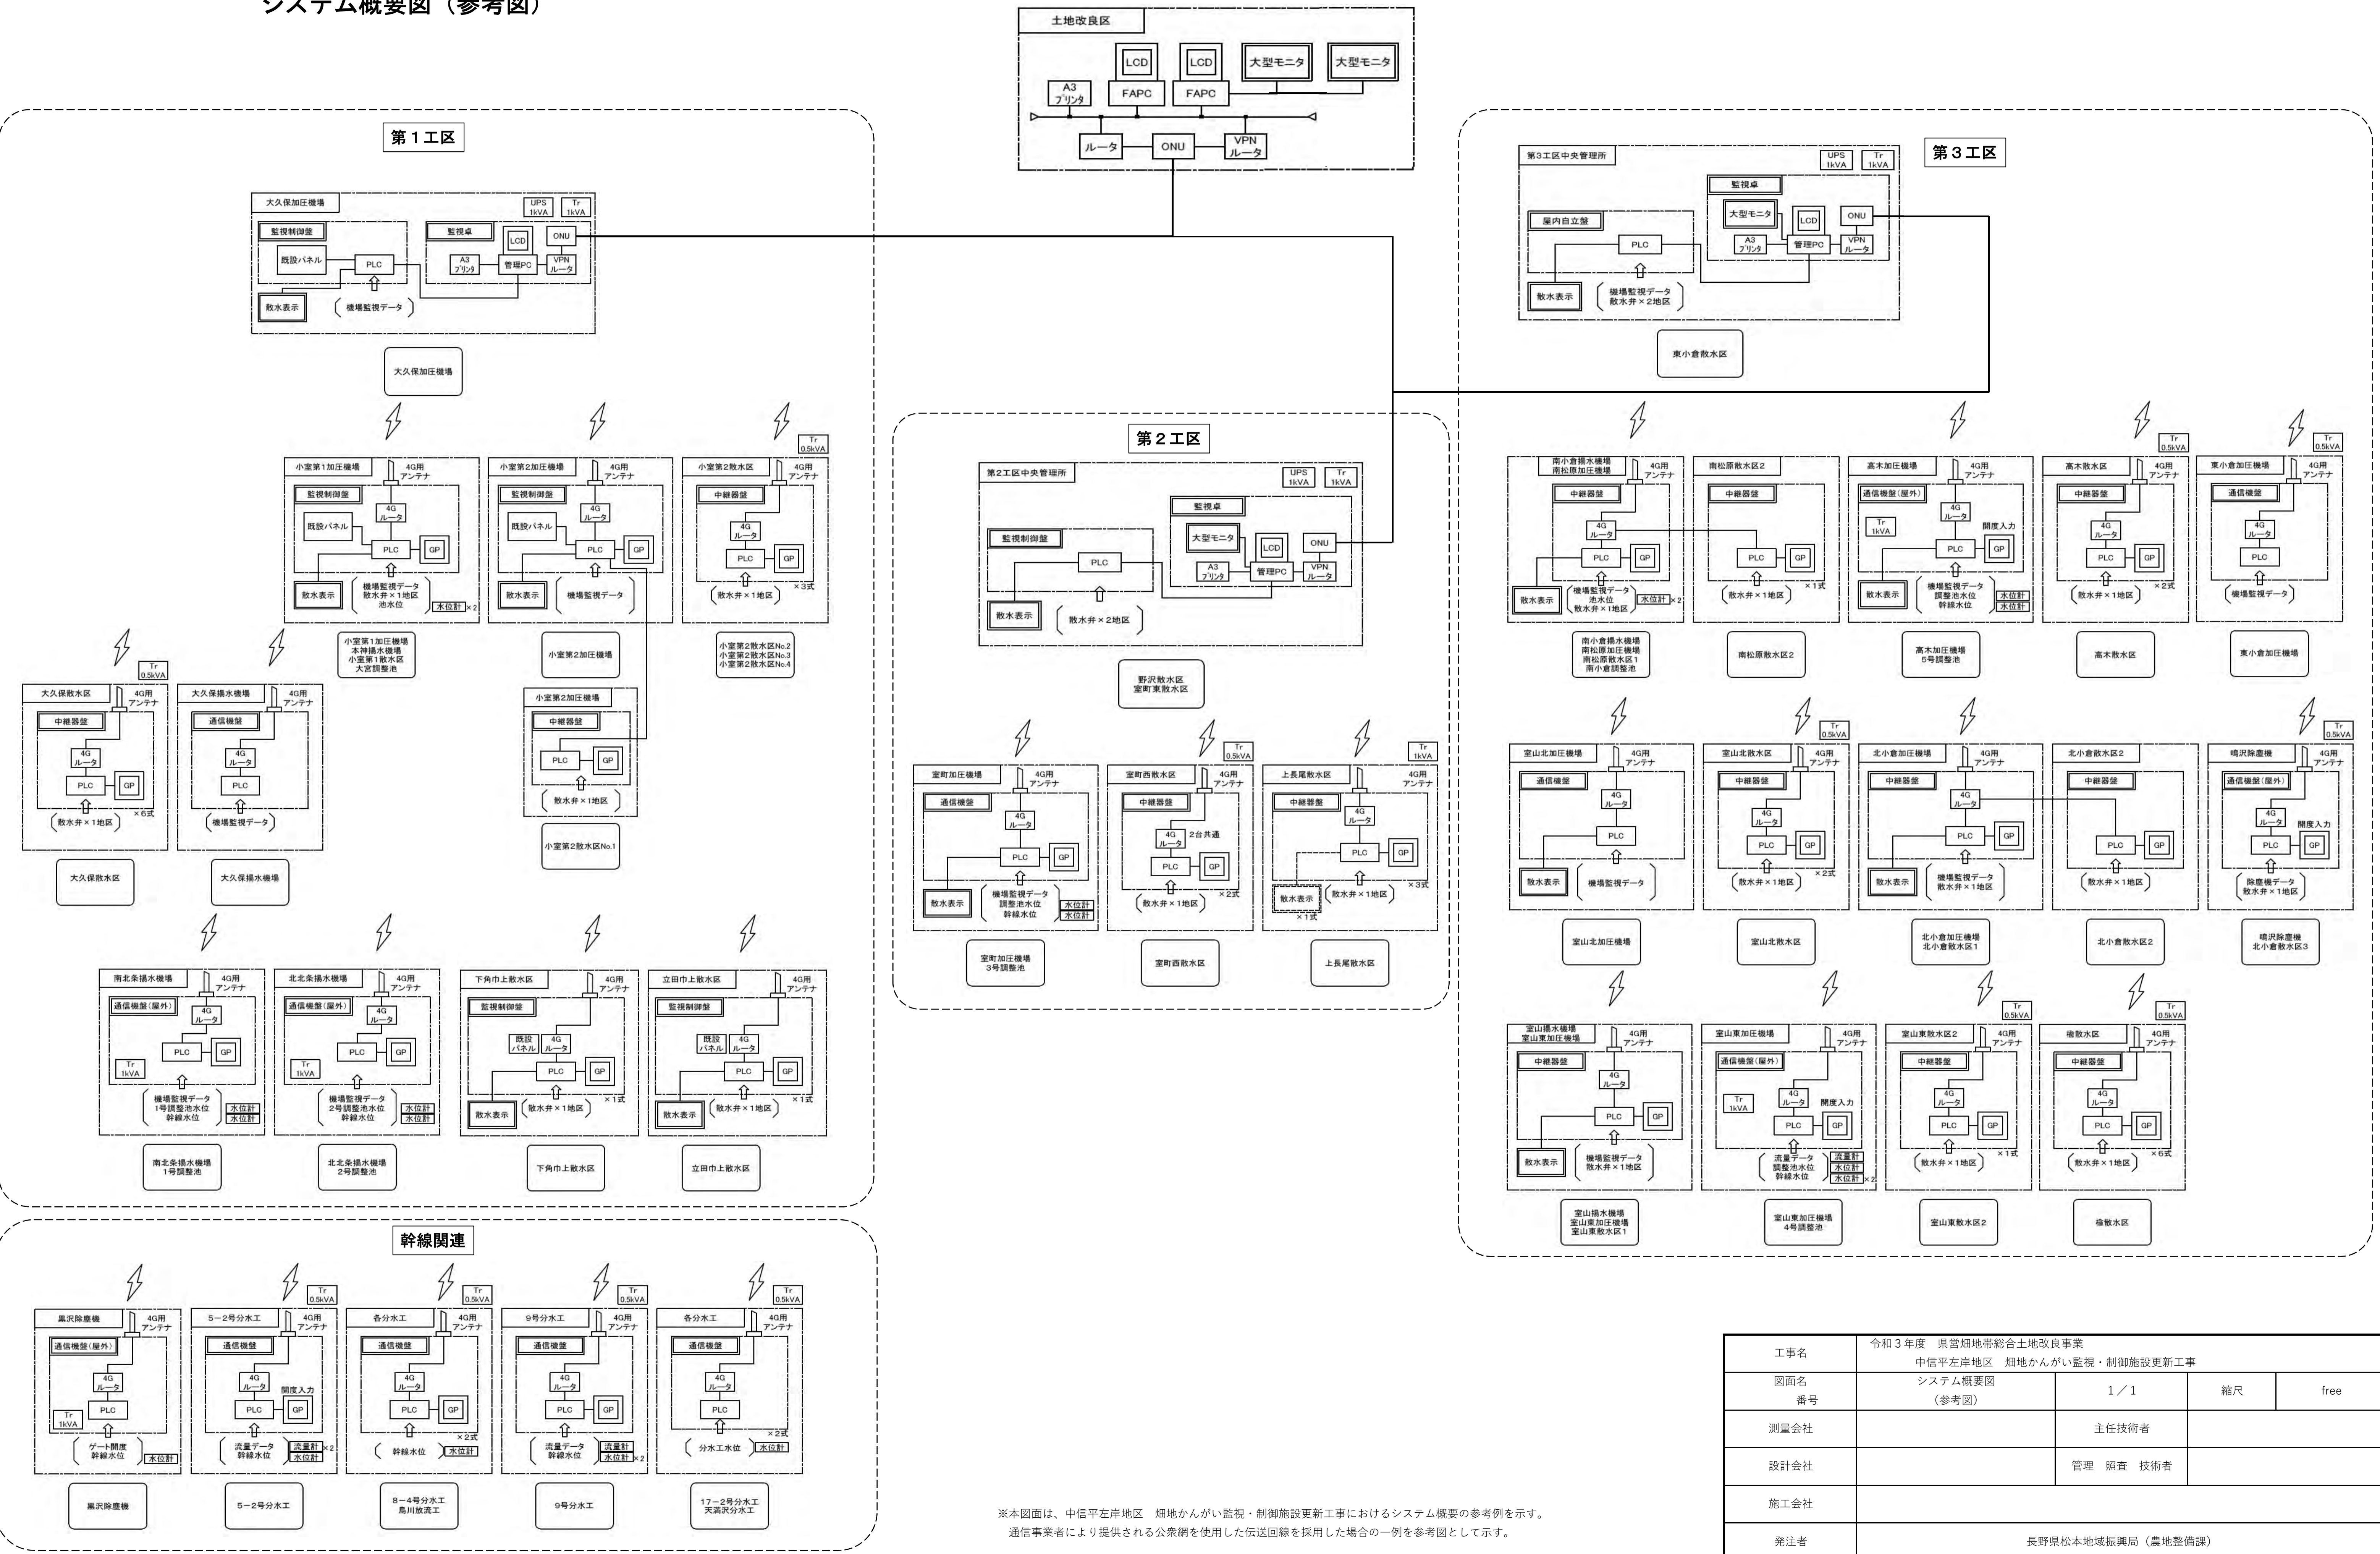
システム概要図（参考図）

土地改良区
LCD LCD 大型モニタ 大型モニタ
A3 プリンタ FAPC FAPC
ルータ ONU VPN ルータ

第１工区

大久保加圧機場
UPS 1kVA Tr 1kVA
監視制御盤
既設パネル PLC
散水表示 機場監視データ
監視卓
LCD ONU
A3 プリンタ 管理PC VPN ルータ
大久保加圧機場

小室第1加圧機場 4G用 アンテナ
監視制御盤 4G ルータ
既設パネル PLC GP
散水表示 機場監視データ 散水弁×1地区 池水位 水位計×2
小室第1加圧機場 本神揚水機場 小室第１散水区 大宮調整池

小室第2加圧機場 4G用 アンテナ
監視制御盤 4G ルータ
既設パネル PLC GP
散水表示 機場監視データ
小室第2加圧機場

小室第2散水区 Tr 0.5kVA 4G用 アンテナ
中継器盤 4G ルータ PLC GP
散水弁×1地区 ×3式
小室第2散水区No.2 小室第2散水区No.3 小室第2散水区No.4

小室第2加圧機場
中継器盤 PLC GP
散水弁×1地区
小室第2散水区No.1

大久保散水区 Tr 0.5kVA 4G用 アンテナ
中継器盤 4G ルータ PLC GP
散水弁×1地区 ×6式
大久保散水区

大久保揚水機場 4G用 アンテナ
通信機盤 4G ルータ PLC
機場監視データ
大久保揚水機場

南北条揚水機場 4G用 アンテナ
通信機盤(屋外) 4G ルータ PLC GP Tr 1kVA
機場監視データ 1号調整池水位 幹線水位 水位計 水位計
南北条揚水機場 1号調整池

北北条揚水機場 4G用 アンテナ
通信機盤(屋外) 4G ルータ PLC GP Tr 1kVA
機場監視データ 2号調整池水位 幹線水位 水位計 水位計
北北条揚水機場 2号調整池

下角巾上散水区 4G用 アンテナ
監視制御盤 既設パネル 4G ルータ PLC GP
散水表示 散水弁×1地区 ×1式
下角巾上散水区

立田巾上散水区 4G用 アンテナ
監視制御盤 既設パネル 4G ルータ PLC GP
散水表示 散水弁×1地区 ×1式
立田巾上散水区

幹線関連

黒沢除塵機 4G用 アンテナ
通信機盤(屋外) 4G ルータ Tr 1kVA PLC
ゲート開度 幹線水位 水位計
黒沢除塵機

5−2号分水工 Tr 0.5kVA 4G用 アンテナ
通信機盤 4G ルータ 開度入力 PLC GP
流量データ 幹線水位 流量計 水位計 ×2
5−2号分水工

各分水工 Tr 0.5kVA 4G用 アンテナ
通信機盤 4G ルータ PLC GP ×2式
幹線水位 水位計
8−4号分水工 鳥川放流工

9号分水工 Tr 0.5kVA 4G用 アンテナ
通信機盤 4G ルータ PLC GP
流量データ 幹線水位 流量計 水位計 ×2
9号分水工

各分水工 Tr 0.5kVA 4G用 アンテナ
通信機盤 4G ルータ PLC ×2式
分水工水位 水位計
17−2号分水工 天満沢分水工

第２工区

第2工区中央管理所 UPS 1kVA Tr 1kVA
監視制御盤 PLC
散水表示 散水弁×2地区
監視卓 大型モニタ LCD ONU
A3 プリンタ 管理PC VPN ルータ
野沢散水区 室町東散水区

室町加圧機場 4G用 アンテナ
通信機盤 4G ルータ PLC GP
散水表示 機場監視データ 調整池水位 幹線水位 水位計 水位計
室町加圧機場 3号調整池

室町西散水区 Tr 0.5kVA 4G用 アンテナ
中継器盤 4G ルータ 2台共通 PLC GP
散水弁×1地区 ×2式
室町西散水区

上長尾散水区 Tr 1kVA 4G用 アンテナ
中継器盤 4G ルータ PLC GP
散水表示 ×1式 散水弁×1地区 ×3式
上長尾散水区

第３工区

第3工区中央管理所 UPS 1kVA Tr 1kVA
屋内自立盤 PLC
散水表示 機場監視データ 散水弁×2地区
監視卓 大型モニタ LCD ONU
A3 プリンタ 管理PC VPN ルータ
東小倉散水区

南小倉揚水機場 南松原加圧機場 4G用 アンテナ
中継器盤 4G ルータ PLC GP
散水表示 機場監視データ 池水位 散水弁×1地区 水位計×2
南小倉揚水機場 南松原加圧機場 南松原散水区1 南小倉調整池

南松原散水区2
中継器盤 PLC GP
散水弁×1地区 ×1式
南松原散水区2

高木加圧機場 4G用 アンテナ
通信機盤(屋外) Tr 1kVA 4G ルータ 開度入力 PLC GP
散水表示 機場監視データ 調整池水位 幹線水位 水位計 水位計
高木加圧機場 5号調整池

高木散水区 Tr 0.5kVA 4G用 アンテナ
中継器盤 4G ルータ PLC GP
散水弁×1地区 ×2式
高木散水区

東小倉加圧機場 Tr 0.5kVA 4G用 アンテナ
通信機盤 4G ルータ PLC
機場監視データ
東小倉加圧機場

室山北加圧機場 4G用 アンテナ
通信機盤 4G ルータ PLC
散水表示 機場監視データ
室山北加圧機場

室山北散水区 Tr 0.5kVA 4G用 アンテナ
中継器盤 4G ルータ PLC GP
散水弁×1地区 ×2式
室山北散水区

北小倉加圧機場 4G用 アンテナ
中継器盤 4G ルータ PLC GP
散水表示 機場監視データ 散水弁×1地区
北小倉加圧機場 北小倉散水区1

北小倉散水区2
中継器盤 PLC GP
散水弁×1地区
北小倉散水区2

鳴沢除塵機 Tr 0.5kVA 4G用 アンテナ
通信機盤(屋外) 4G ルータ 開度入力 PLC GP
除塵機データ 散水弁×1地区
鳴沢除塵機 北小倉散水区3

室山揚水機場 室山東加圧機場 4G用 アンテナ
中継器盤 4G ルータ PLC GP
散水表示 機場監視データ 散水弁×1地区
室山揚水機場 室山東加圧機場 室山東散水区1

室山東加圧機場 4G用 アンテナ
通信機盤(屋外) Tr 1kVA 4G ルータ 開度入力 PLC GP
流量データ 調整池水位 幹線水位 流量計 水位計 水位計×2
室山東加圧機場 4号調整池

室山東散水区2 Tr 0.5kVA 4G用 アンテナ
中継器盤 4G ルータ PLC GP
散水弁×1地区 ×1式
室山東散水区2

権散水区 Tr 0.5kVA 4G用 アンテナ
中継器盤 4G ルータ PLC GP
散水弁×1地区 ×6式
権散水区

※本図面は、中信平左岸地区 畑地かんがい監視・制御施設更新工事におけるシステム概要の参考例を示す。
通信事業者により提供される公衆網を使用した伝送回線を採用した場合の一例を参考図として示す。

| 工事名 | 令和３年度 県営畑地帯総合土地改良事業 中信平左岸地区 畑地かんがい監視・制御施設更新工事 | | | |
|---|---|---|---|---|
| 図面名 番号 | システム概要図 （参考図） | 1／1 | 縮尺 | free |
| 測量会社 | | 主任技術者 | | |
| 設計会社 | | 管理 照査 技術者 | | |
| 施工会社 | | | | |
| 発注者 | 長野県松本地域振興局（農地整備課） | | | |